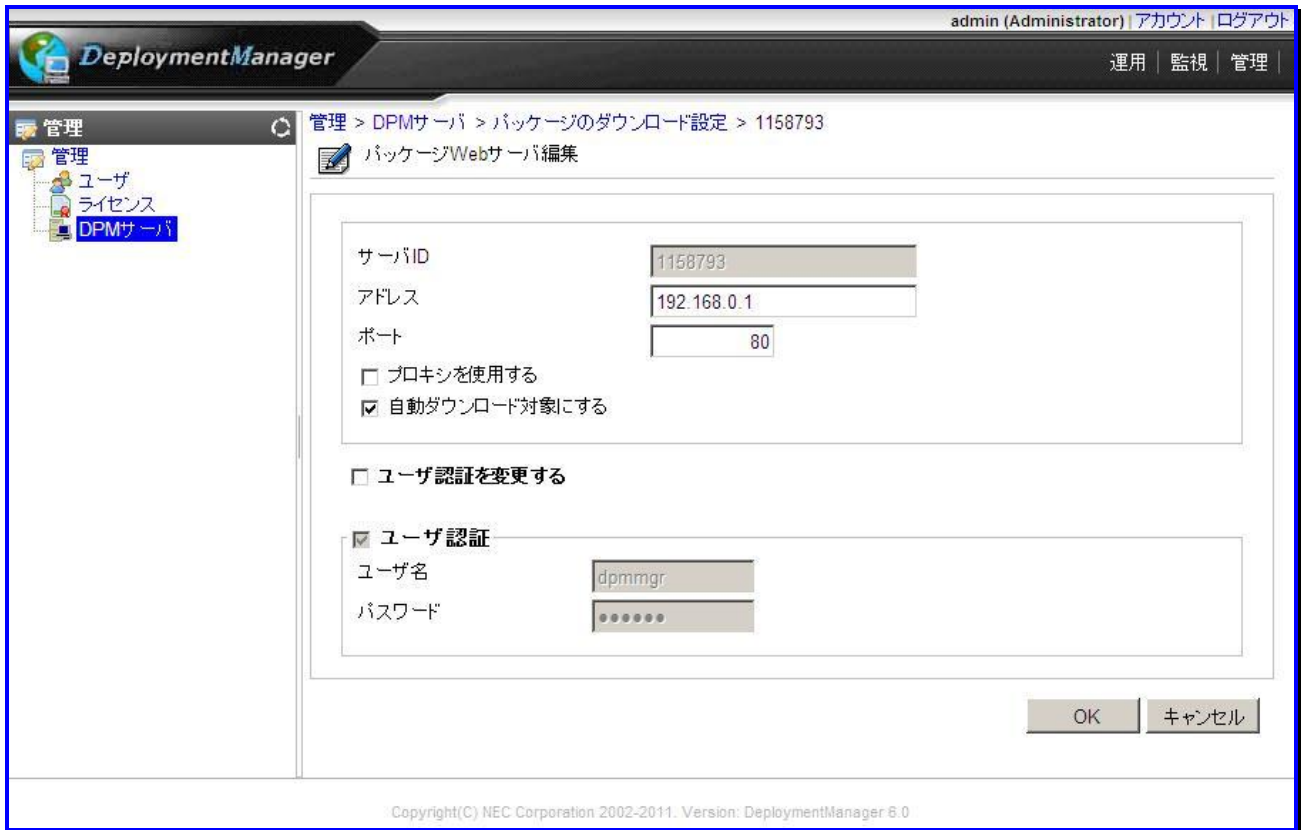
admin (Administrator) | アカウント | ログアウト

DeploymentManager

運用 | 監視 | 管理

管理

管理
ユーザ
ライセンス
DPMサーバ

管理 > DPMサーバ > パッケージのダウンロード設定 > 1158793

パッケージWebサーバ編集

サーバID 1158793
アドレス 192.168.0.1
ポート 80
☐ プロキシを使用する
☑ 自動ダウンロード対象にする

☐ ユーザ認証を変更する

☑ ユーザ認証
ユーザ名 dpmmgr
パスワード ●●●●●●

OK キャンセル

Copyright(C) NEC Corporation 2002-2011. Version: DeploymentManager 6.0